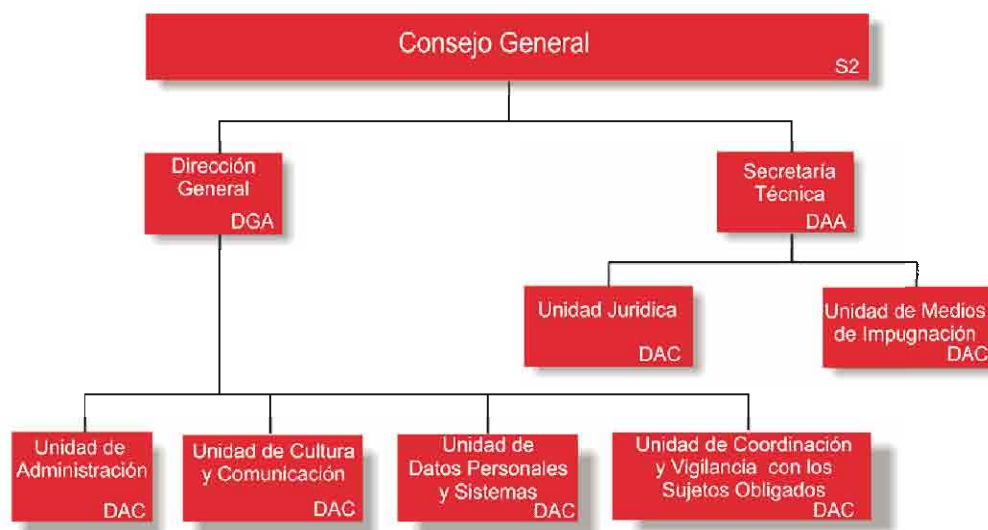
Consejo General
S2

Dirección General
DGA

Secretaría Técnica
DAA

Unidad Jurídica
DAC

Unidad de Medios de Impugnación
DAC

Unidad de Administración
DAC

Unidad de Cultura y Comunicación
DAC

Unidad de Datos Personales y Sistemas
DAC

Unidad de Coordinación y Vigilancia con los Sujetos Obligados
DAC